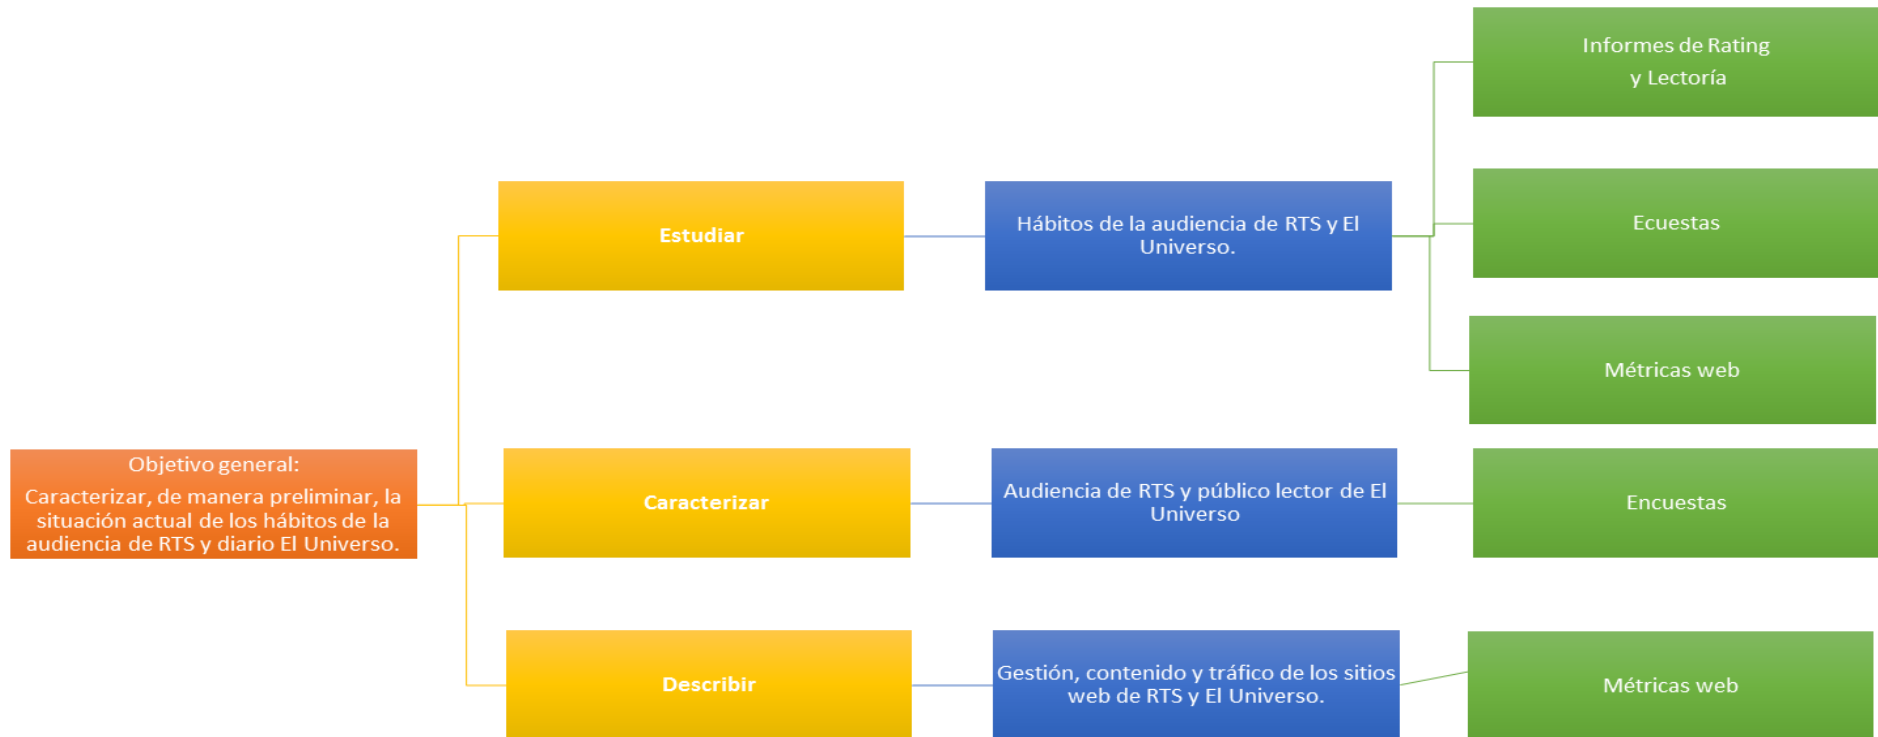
Objetivo general:
Caracterizar, de manera preliminar, la situación actual de los hábitos de la audiencia de RTS y diario El Universo.

Estudiar

Hábitos de la audiencia de RTS y El Universo.

Informes de Rating y Lectoría

Ecuestas

Métricas web

Caracterizar

Audiencia de RTS y público lector de El Universo

Encuestas

Describir

Gestión, contenido y tráfico de los sitios web de RTS y El Universo.

Métricas web